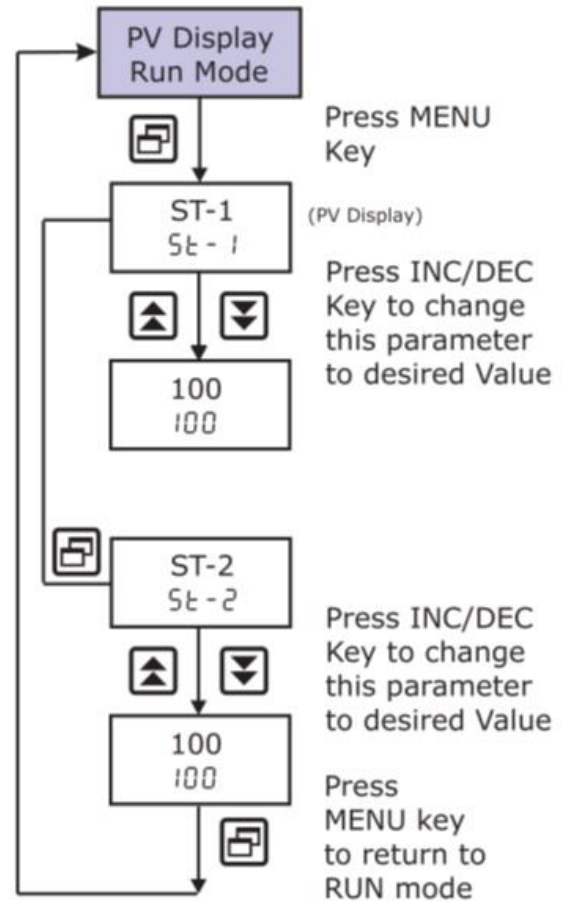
PV Display
Run Mode

Press MENU Key

ST-1
St - 1

(PV Display)

Press INC/DEC Key to change this parameter to desired Value

100
100

ST-2
St - 2

Press INC/DEC Key to change this parameter to desired Value

100
100

Press MENU key to return to RUN mode